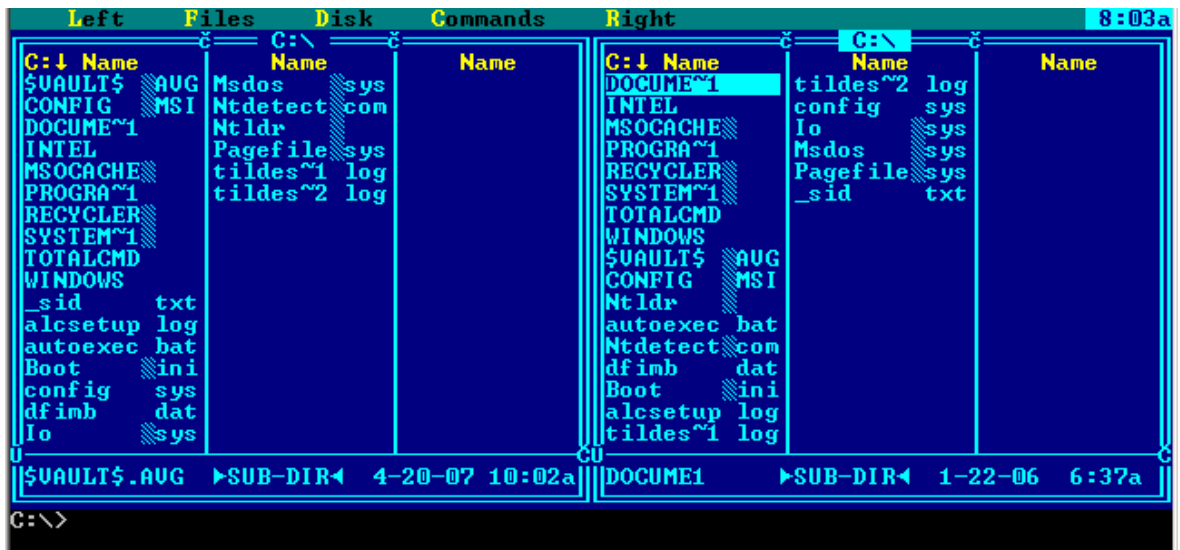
Left Files Disk Commands Right 8:03a

C:\

C:↓ Name | Name | Name
$VAULT$ AVG | Msdos sys |
CONFIG MSI | Ntdetect com |
DOCUME~1 | Ntldr |
INTEL | Pagefile sys |
MSOCACHE | tildes~1 log |
PROGRA~1 | tildes~2 log |
RECYCLER
SYSTEM~1
TOTALCMD
WINDOWS
_sid txt
alcsetup log
autoexec bat
Boot ini
config sys
dfimb dat
Io sys

$VAULT$.AVG ►SUB-DIR◄ 4-20-07 10:02a

C:\

C:↓ Name | Name | Name
DOCUME~1 | tildes~2 log |
INTEL | config sys |
MSOCACHE | Io sys |
PROGRA~1 | Msdos sys |
RECYCLER | Pagefile sys |
SYSTEM~1 | _sid txt |
TOTALCMD
WINDOWS
$VAULT$ AVG
CONFIG MSI
Ntldr
autoexec bat
Ntdetect com
dfimb dat
Boot ini
alcsetup log
tildes~1 log

DOCUME1 ►SUB-DIR◄ 1-22-06 6:37a

C:\>